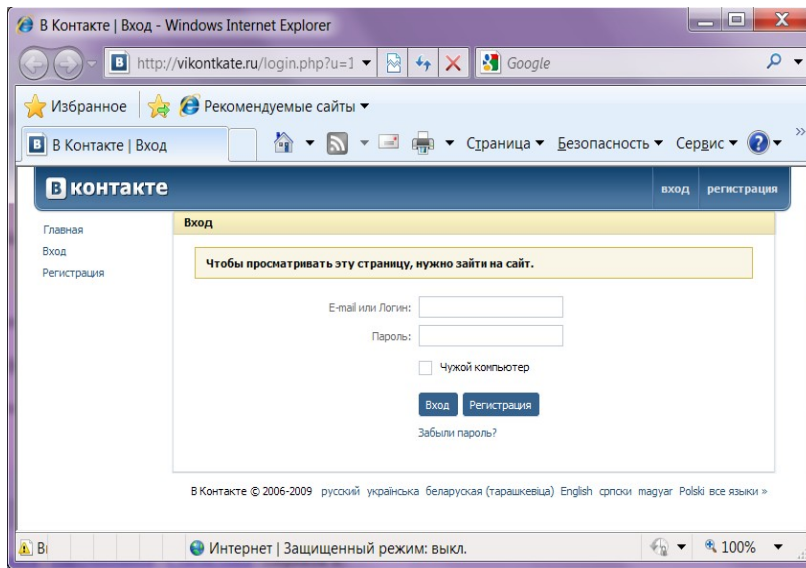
В Контакте | Вход - Windows Internet Explorer

http://vikontkate.ru/login.php?u=1

Google

Избранное

Рекомендуемые сайты

В Контакте | Вход

Страница Безопасность Сервис

В контакте

вход регистрация

Главная
Вход
Регистрация

Вход

Чтобы просматривать эту страницу, нужно зайти на сайт.

E-mail или Логин:

Пароль:

Чужой компьютер

Вход Регистрация

Забыли пароль?

В Контакте © 2006-2009 русский українська беларуская (тарашкевіца) English српски magyar Polski все языки »

Интернет | Защищенный режим: выкл.

100%